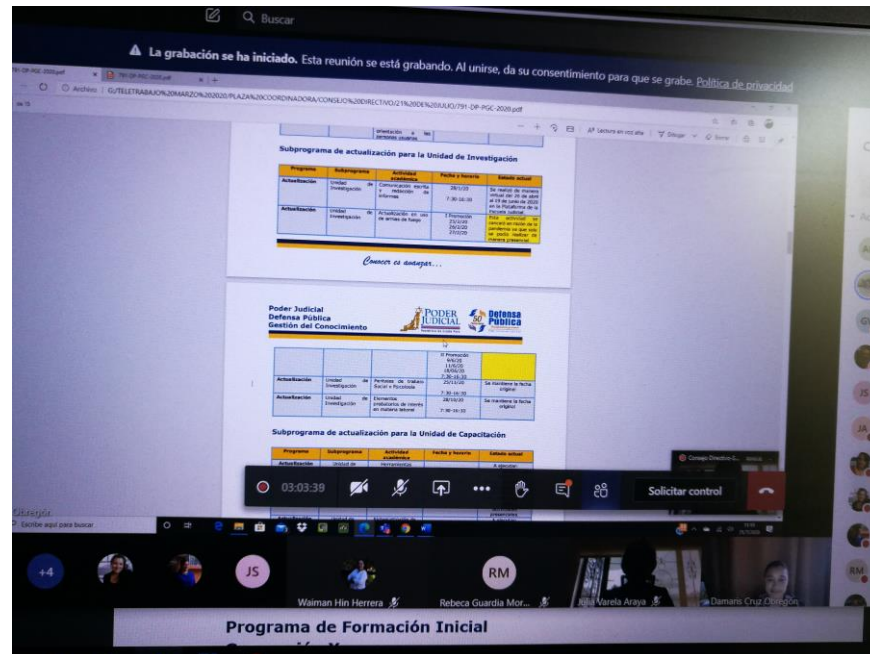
Q Buscar

La grabación se ha iniciado. Esta reunión se está grabando. Al unirse, da su consentimiento para que se grabe. Política de privacidad

791-DP-PGC-2020.pdf

Archivo | G:/TELETRABAJO%20MARZO%202020/PLAZA%20COORDINADORA/CONSEJO%20DIRECTIVO/21%20DE%20JULIO/791-DP-PGC-2020.pdf

orientación a las personas usuarias

Subprograma de actualización para la Unidad de Investigación

| Programa | Subprograma | Actividad académica | Fecha y horario | Estado actual |
|---|---|---|---|---|
| Actualización | Unidad de Investigación | Comunicación escrita y redacción de informes | 28/1/20 7:30-16:30 | Se realizó de manera virtual por 20 de abril al 19 de junio de 2020 en la Plataforma de la Escuela Judicial. |
| Actualización | Unidad de Investigación | Actualización en uso de armas de fuego | I Promoción 25/2/20 26/2/20 27/2/20 | Esta actividad se canceló en razón de la pandemia ya que solo se podía realizar de manera presencial |

Conocer es avanzar...

Poder Judicial
Defensa Pública
Gestión del Conocimiento

PODER JUDICIAL
Defensa Pública

| | | | II Promoción 4/6/20 11/6/20 18/6/20 7:30-16:30 | |
|---|---|---|---|---|
| Actualización | Unidad de Investigación | Peritajes de trabajo Social y Psicología | 25/11/20 7:30-16:30 | Se mantiene la fecha original |
| Actualización | Unidad de Investigación | Elementos probatorios de interés en materia laboral | 28/10/20 7:30-16:30 | Se mantiene la fecha original |

Subprograma de actualización para la Unidad de Capacitación

| Programa | Subprograma | Actividad académica | Fecha y horario | Estado actual |
|---|---|---|---|---|
| Actualización | Unidad de | Herramientas | | A ejecutar |

Consejo Directivo-S...

03:03:39

Solicitar control

Obregón

Escribe aquí para buscar

+4

JS

RM

Waiman Hin Herrera

Rebeca Guardia Mor...

Varela Araya

Damaris Cruz Obregón

RM

Programa de Formación Inicial